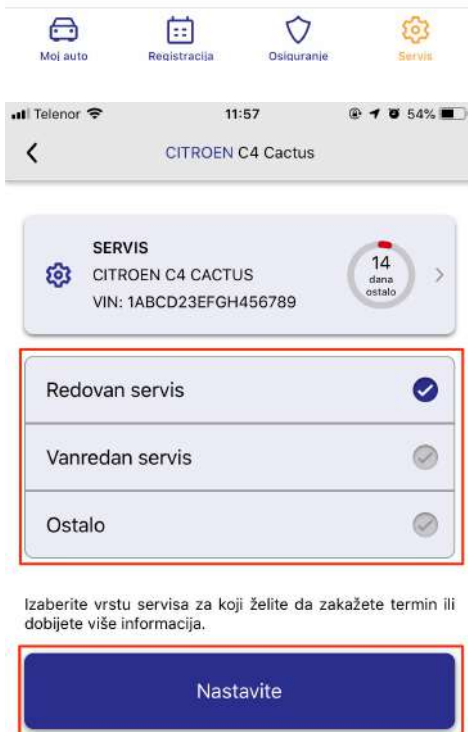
Moj auto
Registracija
Osiguranje
Servis

Telenor
11:57
54%

CITROEN C4 Cactus

SERVIS
CITROEN C4 CACTUS
VIN: 1ABCD23EFGH456789

14
dana
ostalo

Redovan servis

Vanredan servis

Ostalo

Izaberite vrstu servisa za koji želite da zakažete termin ili dobijete više informacija.

Nastavite